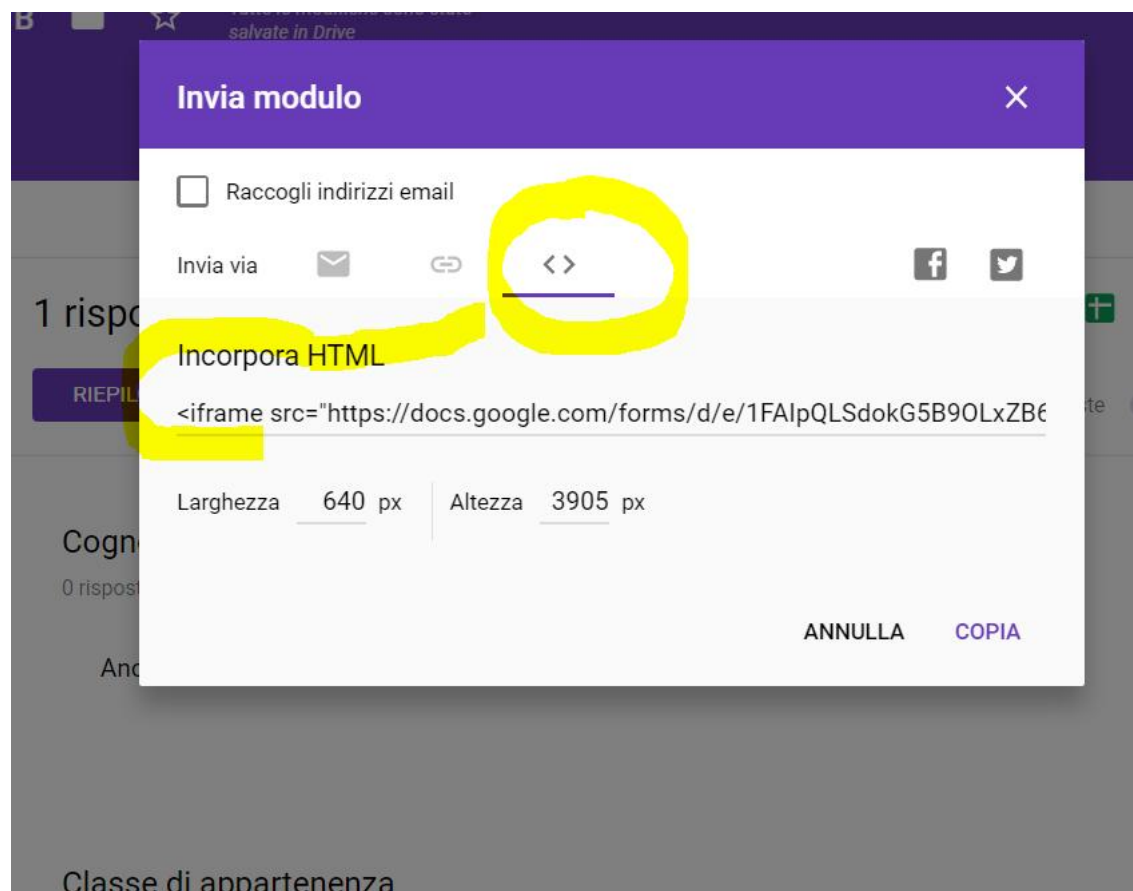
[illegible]
salvate in Drive

Invia modulo

Raccogli indirizzi email

Invia via

1 rispo

Incorpora HTML

RIEPIL

<iframe src="https://docs.google.com/forms/d/e/1FAIpQLSdokG5B9OLxZB6

Larghezza 640 px Altezza 3905 px

Cogn
0 rispost

Anc

ANNULLA COPIA

Classe di appartenenza